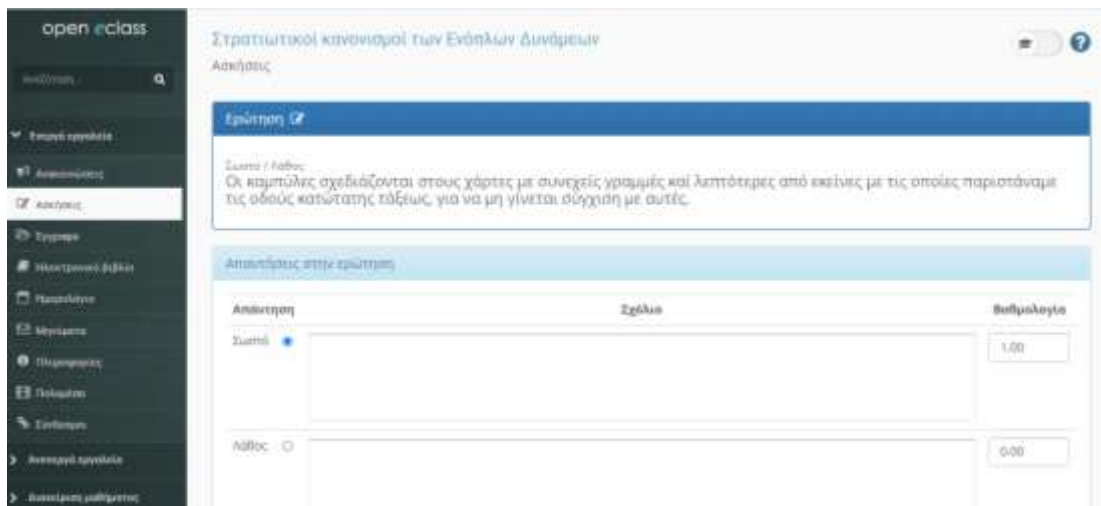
open eclass

Αναζήτηση

Ενεργά εργαλεία

Ανακοινώσεις

Ασκήσεις

Έγγραφα

Ηλεκτρονικό βιβλίο

Ημερολόγιο

Μηνύματα

Πληροφορίες

Πολυμέσα

Σύνδεσμοι

Ανενεργά εργαλεία

Διαχείριση μαθήματος

Στρατιωτικοί κανονισμοί των Ενόπλων Δυνάμεων

Ασκήσεις

Ερώτηση

Σωστό / Λάθος

Οι καμπύλες σχεδιάζονται στους χάρτες με συνεχείς γραμμές και λεπτότερες από εκείνες με τις οποίες παριστάναμε τις οδούς κατωτάτης τάξεως, για να μη γίνεται σύγχυση με αυτές.

Απαντήσεις στην ερώτηση

| Απάντηση | Σχόλιο | Βαθμολογία |
|---|---|---|
| Σωστό | | 1.00 |
| Λάθος | | 0.00 |